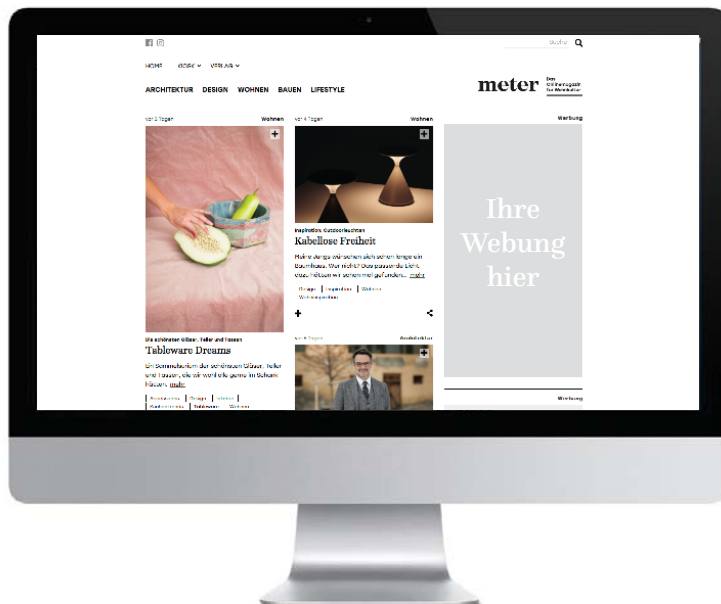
Suche

HOME BOEK VERLAG

ARCHITEKTUR DESIGN WOHNEN BAUEN LIFESTYLE

meter Das Onlinemagazin für Wohnkultur

vor 2 Tagen Wohnen

vor 4 Tagen Wohnen

Werbung

Inspiration: Outdoorleuchten

Kabellose Freiheit

Kleine Lampe wir schon sich schon lange ein Bauminhaus. Wer nicht? Das passende Licht dazu hätten wir schon mal gefunden... mehr

Ihre Webung hier

Die schönsten Gläser, Teller und Tassen

Tableware Dreams

Ein Sammelsurium der schönsten Gläser, Teller und Tassen, die wir wohl alle gerne im Schrank hätten. mehr

vor 4 Tagen Architektur

Werbung

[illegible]